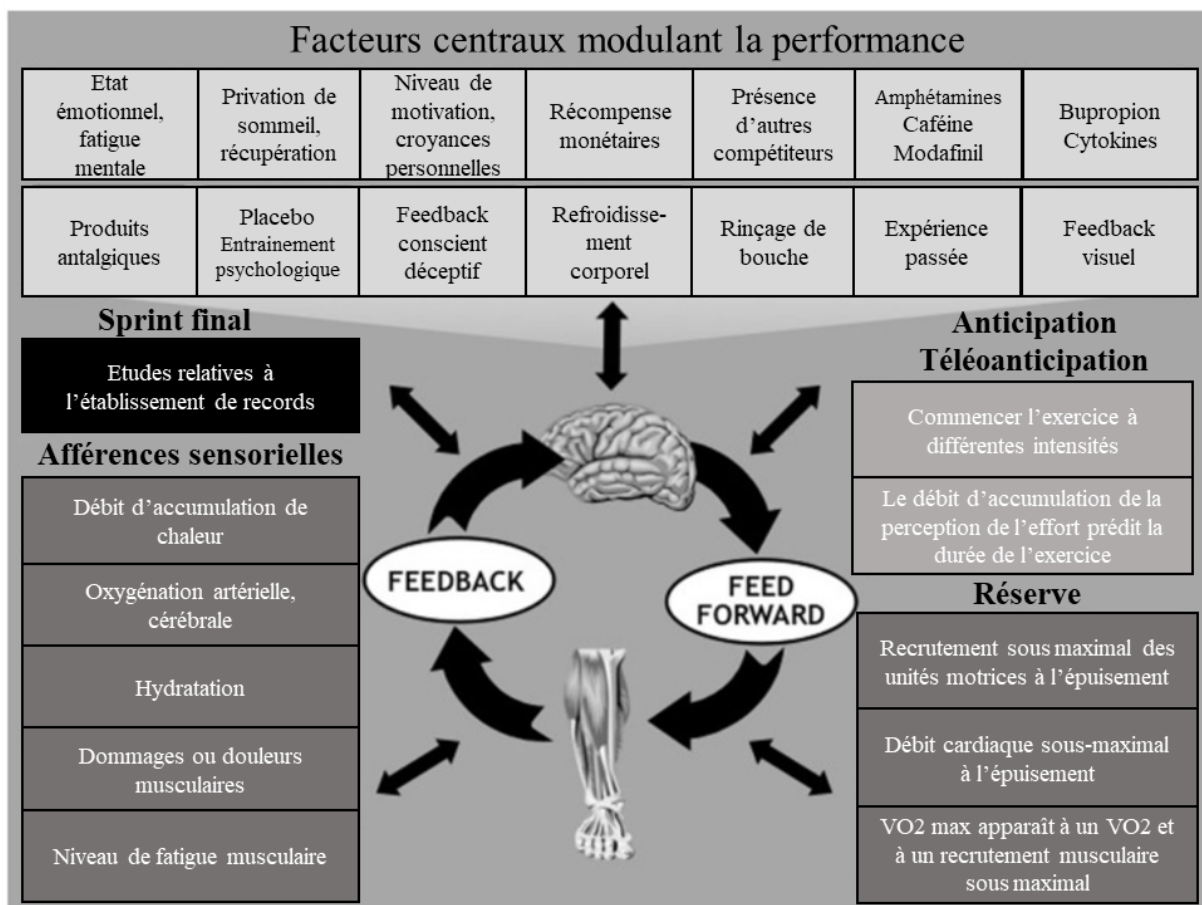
Facteurs centraux modulant la performance

| Etat émotionnel, fatigue mentale | Privation de sommeil, récupération | Niveau de motivation, croyances personnelles | Récompense monétaires | Présence d'autres compétiteurs | Amphétamines Caféine Modafinil | Bupropion Cytokines |
|---|---|---|---|---|---|---|
| Produits antalgiques | Placebo Entrainement psychologique | Feedback conscient déceptif | Refroidissement corporel | Rinçage de bouche | Expérience passée | Feedback visuel |

Sprint final

Etudes relatives à l'établissement de records

Afférences sensorielles

Débit d'accumulation de chaleur

Oxygénation artérielle, cérébrale

Hydratation

Dommages ou douleurs musculaires

Niveau de fatigue musculaire

FEEDBACK

FEED FORWARD

Anticipation Téléoanticipation

Commencer l'exercice à différentes intensités

Le débit d'accumulation de la perception de l'effort prédit la durée de l'exercice

Réserve

Recrutement sous maximal des unités motrices à l'épuisement

Débit cardiaque sous-maximal à l'épuisement

VO2 max apparaît à un VO2 et à un recrutement musculaire sous maximal